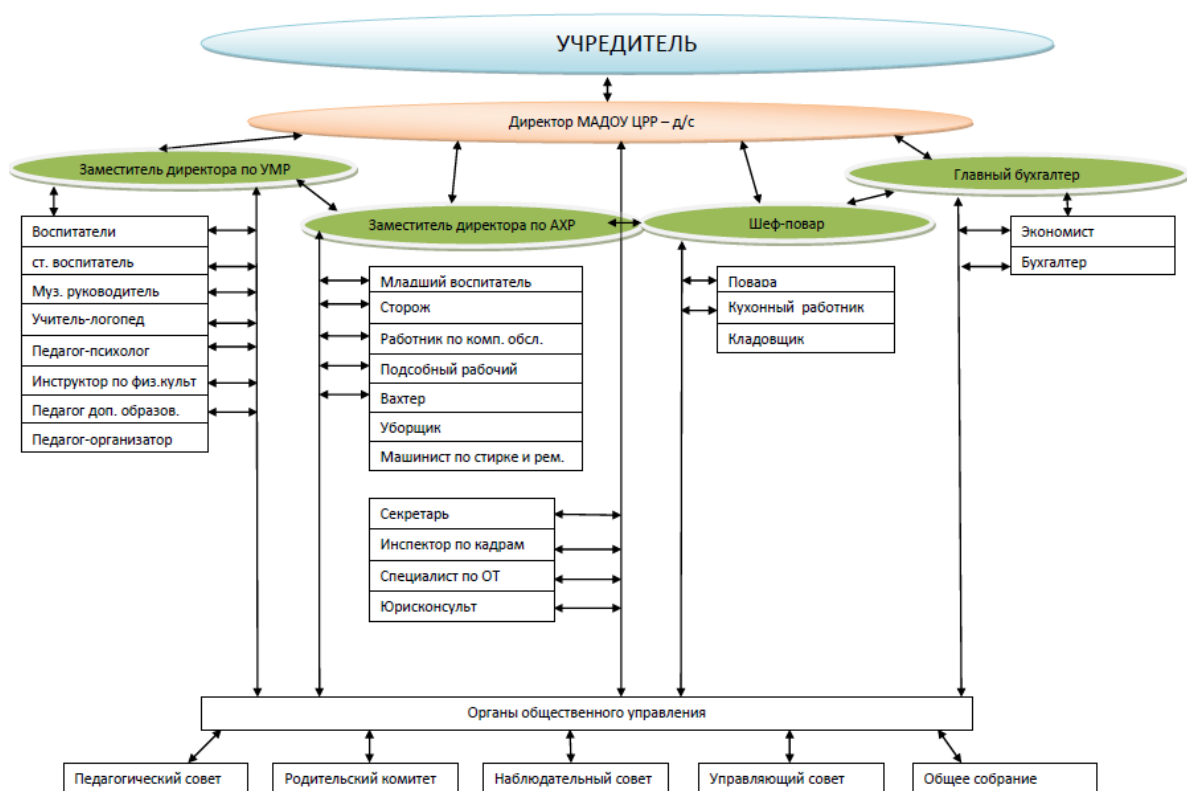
УЧРЕДИТЕЛЬ

Директор МАДОУ ЦРР – д/с

Заместитель директора по УМР

Главный бухгалтер

Заместитель директора по АХР

Шеф-повар

Воспитатели
ст. воспитатель
Муз. руководитель
Учитель-логопед
Педагог-психолог
Инструктор по физ.культ
Педагог доп. образов.
Педагог-организатор

Младший воспитатель
Сторож
Работник по комп. обсл.
Подсобный рабочий
Вахтер
Уборщик
Машинист по стирке и рем.

Повара
Кухонный работник
Кладовщик

Экономист
Бухгалтер

Секретарь
Инспектор по кадрам
Специалист по ОТ
Юрисконсульт

Органы общественного управления

Педагогический совет
Родительский комитет
Наблюдательный совет
Управляющий совет
Общее собрание